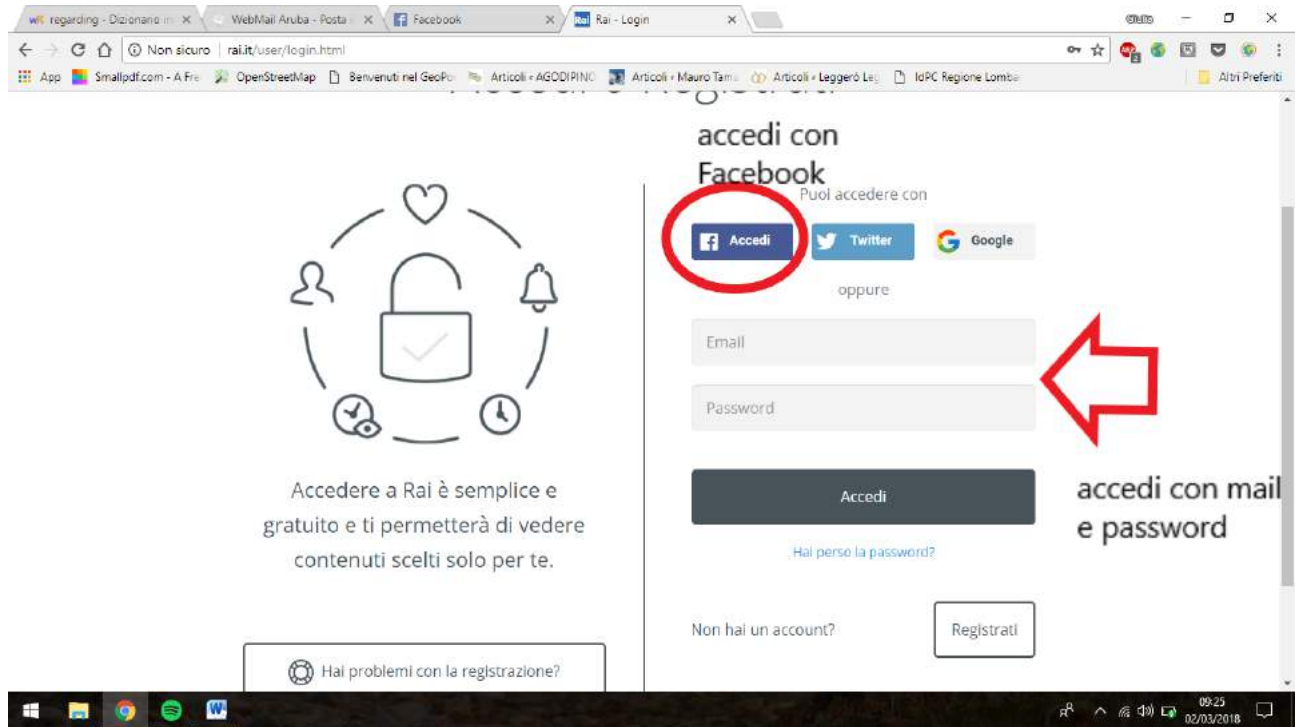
wR regarding - Dizionario × | WebMail Aruba - Posta × | Facebook × | Rai - Login ×

Non sicuro | rai.it/user/login.html

App | Smallpdf.com - A Fre | OpenStreetMap | Benvenuti nel GeoPo | Articoli « AGODIPINO | Articoli « Mauro Tama | Articoli « Leggerò Le | IdPC Regione Lomba | Altri Preferiti

accedi con Facebook

Puoi accedere con

Accedi | Twitter | Google

oppure

Email

Password

Accedi

accedi con mail e password

Hai perso la password?

Accedere a Rai è semplice e gratuito e ti permetterà di vedere contenuti scelti solo per te.

Non hai un account? | Registrati

Hai problemi con la registrazione?

09:25
02/03/2018